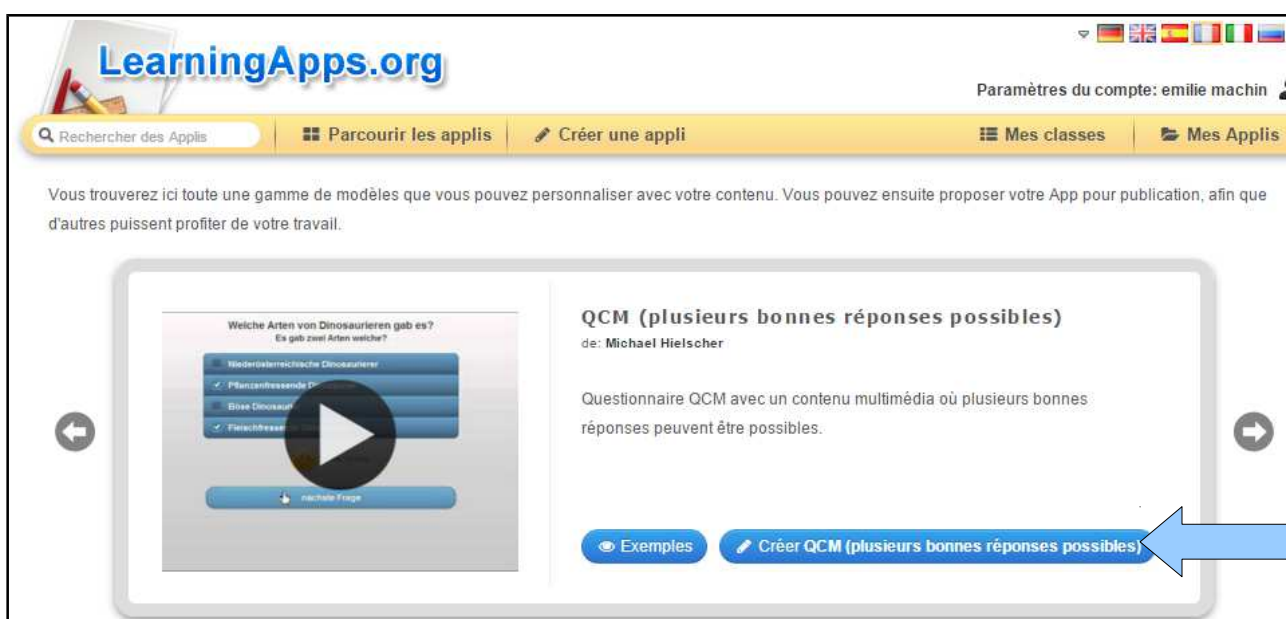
LearningApps.org

Paramètres du compte: emilie machin

Rechercher des Applis

Parcourir les applis

Créer une appli

Mes classes

Mes Applis

Vous trouverez ici toute une gamme de modèles que vous pouvez personnaliser avec votre contenu. Vous pouvez ensuite proposer votre App pour publication, afin que d'autres puissent profiter de votre travail.

Weiche Arten von Dinosauriern gab es?
Es gab zwei Arten welche?

Niederösterreichische Dinosaurier

Pflanzenfressende D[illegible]

Böse Dinosau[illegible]

Fleischfresse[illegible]

nächste Frage

QCM (plusieurs bonnes réponses possibles)

de: Michael Hielscher

Questionnaire QCM avec un contenu multimédia où plusieurs bonnes réponses peuvent être possibles.

Exemples

Créer QCM (plusieurs bonnes réponses possibles)